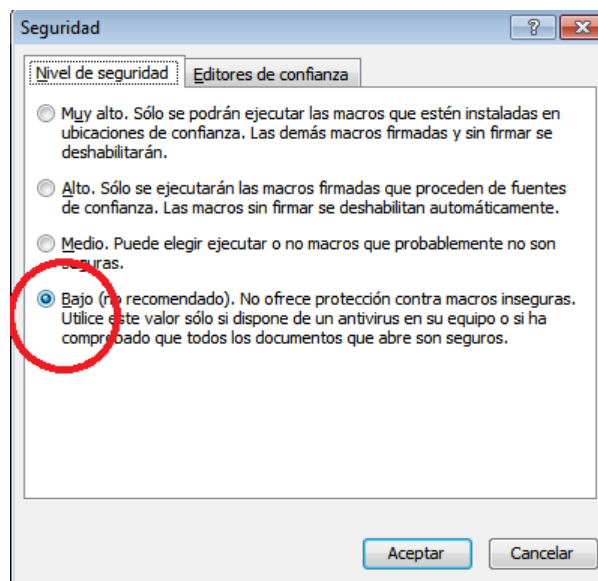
Seguridad

?

Nivel de seguridad | Editores de confianza

Muy alto. Sólo se podrán ejecutar las macros que estén instaladas en ubicaciones de confianza. Las demás macros firmadas y sin firmar se deshabilitarán.

Alto. Sólo se ejecutarán las macros firmadas que proceden de fuentes de confianza. Las macros sin firmar se deshabilitan automáticamente.

Medio. Puede elegir ejecutar o no macros que probablemente no son seguras.

Bajo (no recomendado). No ofrece protección contra macros inseguras. Utilice este valor sólo si dispone de un antivirus en su equipo o si ha comprobado que todos los documentos que abre son seguros.

Aceptar Cancelar